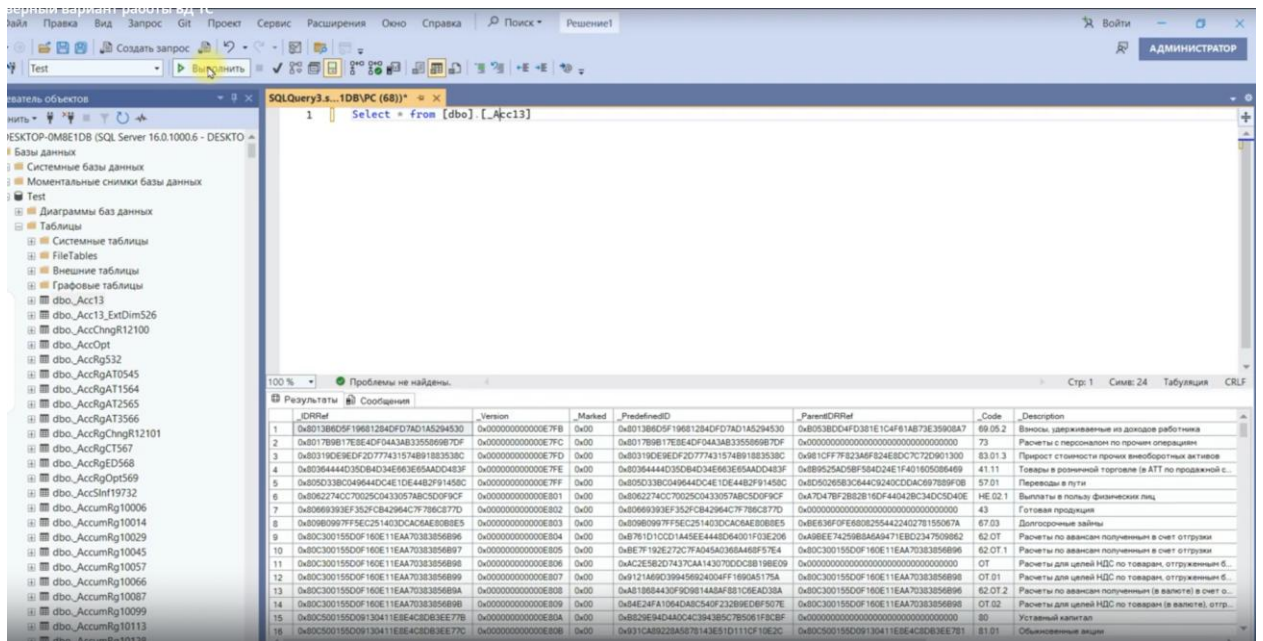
ерный вариант работы БД 1С
Файл Правка Вид Запрос Git Проект Сервис Расширения Окно Справка Поиск Решение1
Войти
АДМИНИСТРАТОР
Создать запрос
Test
Выполнить
еватель объектов
SQLQuery3.s...1DB\PC (68))*
1 Select * from [dbo].[_Acc13]
ESKTOP-0M8E1DB (SQL Server 16.0.1000.6 - DESKTO
Базы данных
Системные базы данных
Моментальные снимки базы данных
Test
Диаграммы баз данных
Таблицы
Системные таблицы
FileTables
Внешние таблицы
Графовые таблицы
dbo._Acc13
dbo._Acc13_ExtDim526
dbo._AccChngR12100
dbo._AccOpt
dbo._AccRg532
dbo._AccRgAT0545
dbo._AccRgAT1564
dbo._AccRgAT2565
dbo._AccRgAT3566
dbo._AccRgChngR12101
dbo._AccRgCT567
dbo._AccRgED568
dbo._AccRgOpt569
dbo._AccSInf19732
dbo._AccumRg10006
dbo._AccumRg10014
dbo._AccumRg10029
dbo._AccumRg10045
dbo._AccumRg10057
dbo._AccumRg10066
dbo._AccumRg10087
dbo._AccumRg10099
dbo._AccumRg10113
100 %
Проблемы не найдены.
Стр: 1 Симв: 24 Табуляция CRLF
Результаты Сообщения

| | _IDRRef | _Version | _Marked | _PredefinedID | _ParentIDRRef | _Code | _Description |
|---|---|---|---|---|---|---|---|
| 1 | 0x8013B6D5F19681284DFD7AD1A5294530 | 0x000000000000E7FB | 0x00 | 0x8013B6D5F19681284DFD7AD1A5294530 | 0xB053BDD4FD381E1C4F61AB73E35908A7 | 69.05.2 | Взносы, удерживаемые из доходов работника |
| 2 | 0x8017B9B17E8E4DF04A3AB3355869B7DF | 0x000000000000E7FC | 0x00 | 0x8017B9B17E8E4DF04A3AB3355869B7DF | 0x00000000000000000000000000000000 | 73 | Расчеты с персоналом по прочим операциям |
| 3 | 0x80319DE9EDF2D777431574B91883538C | 0x000000000000E7FD | 0x00 | 0x80319DE9EDF2D777431574B91883538C | 0x981CFF7F823A6F824E8DC7C72D901300 | 83.01.3 | Прирост стоимости прочих внеоборотных активов |
| 4 | 0x80364444D35DB4D34E663E65AADD483F | 0x000000000000E7FE | 0x00 | 0x80364444D35DB4D34E663E65AADD483F | 0x8B9525AD5BF584D24E1F401605086469 | 41.11 | Товары в розничной торговле (в АТТ по продажной с... |
| 5 | 0x805D33BC049644DC4E1DE44B2F91458C | 0x000000000000E7FF | 0x00 | 0x805D33BC049644DC4E1DE44B2F91458C | 0xB50265B3C644C9240CDDAC697889F0B | 57.01 | Переводы в пути |
| 6 | 0x8062274CC70025C0433057ABC5D0F9CF | 0x000000000000E801 | 0x00 | 0x8062274CC70025C0433057ABC5D0F9CF | 0xA7D47BF2B82B16DF44042BC34DC5D40E | HE.02.1 | Выплаты в пользу физических лиц |
| 7 | 0x80669393EF352FCB42964C7F786C877D | 0x000000000000E802 | 0x00 | 0x80669393EF352FCB42964C7F786C877D | 0x00000000000000000000000000000000 | 43 | Готовая продукция |
| 8 | 0x809B0997FF5EC251403DCAC6AE80B8E5 | 0x000000000000E803 | 0x00 | 0x809B0997FF5EC251403DCAC6AE80B8E5 | 0xBE636F0FE680825544224027815506 7A | 67.03 | Долгосрочные займы |
| 9 | 0x80C300155D0F160E11EAA70383856B96 | 0x000000000000E804 | 0x00 | 0xB761D1CCD1A45EE4448D64001F03E206 | 0xA9BEE74259B8A6A9471EBD2347509862 | 62.0T | Расчеты по авансам полученным в счет отгрузки |
| 10 | 0x80C300155D0F160E11EAA70383856B97 | 0x000000000000E805 | 0x00 | 0xBE7F192E272C7FA045A0368A468F57E4 | 0x80C300155D0F160E11EAA70383856B96 | 62.0T.1 | Расчеты по авансам полученным в счет отгрузки |
| 11 | 0x80C300155D0F160E11EAA70383856B98 | 0x000000000000E806 | 0x00 | 0xAC2E5B2D7437CAA143070DDC8B19BE09 | 0x00000000000000000000000000000000 | OT | Расчеты для целей НДС по товарам, отгруженным б... |
| 12 | 0x80C300155D0F160E11EAA70383856B99 | 0x000000000000E807 | 0x00 | 0x9121A69D399456924004FF1690A5175A | 0x80C300155D0F160E11EAA70383856B98 | OT.01 | Расчеты для целей НДС по товарам, отгруженным б... |
| 13 | 0x80C300155D0F160E11EAA70383856B9A | 0x000000000000E808 | 0x00 | 0xA818684430F9D9814A8AF881C6EAD38A | 0x80C300155D0F160E11EAA70383856B96 | 62.0T.2 | Расчеты по авансам полученным (в валюте) в счет о... |
| 14 | 0x80C300155D0F160E11EAA70383856B9B | 0x000000000000E809 | 0x00 | 0x84E24FA1064DA8C540F232B9EDBF507E | 0x80C300155D0F160E11EAA70383856B98 | OT.02 | Расчеты для целей НДС по товарам (в валюте), отгр... |
| 15 | 0x80C500155D09130411E8E4CBDB3EE77B | 0x000000000000E80A | 0x00 | 0xB829E94D4A0C4C3943B5C7B5061FBCBF | 0x00000000000000000000000000000000 | 80 | Уставный капитал |
| 16 | 0x80C500155D09130411E8E4CBDB3EE77C | 0x000000000000E80B | 0x00 | 0x931CA89228A5878143E51D111CF10E2C | 0x80C500155D09130411E8E4CBDB3EE781 | 81.01 | Обыкновенные акции |